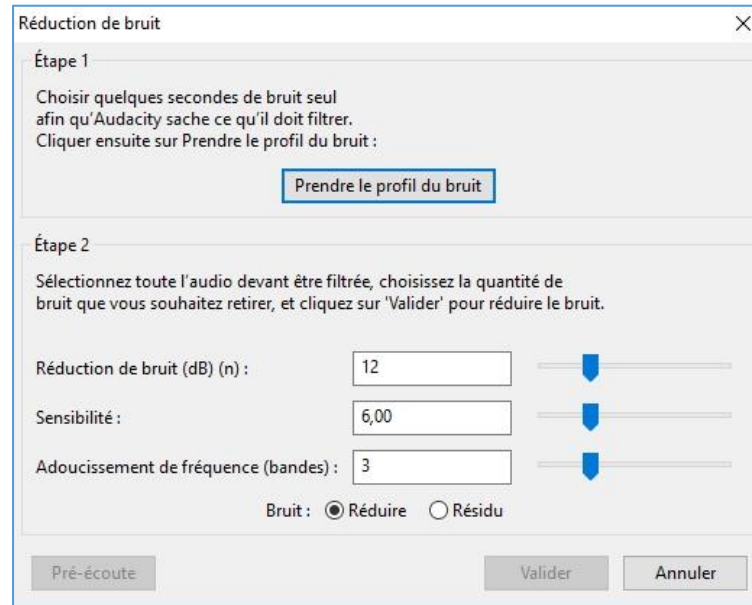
Réduction de bruit

Étape 1

Choisir quelques secondes de bruit seul afin qu'Audacity sache ce qu'il doit filtrer. Cliquer ensuite sur Prendre le profil du bruit :

Prendre le profil du bruit

Étape 2

Sélectionnez toute l'audio devant être filtrée, choisissez la quantité de bruit que vous souhaitez retirer, et cliquez sur 'Valider' pour réduire le bruit.

Réduction de bruit (dB) (n) : 12

Sensibilité : 6,00

Adoucissement de fréquence (bandes) : 3

Bruit : Réduire Résidu

Pré-écoute

Valider

Annuler